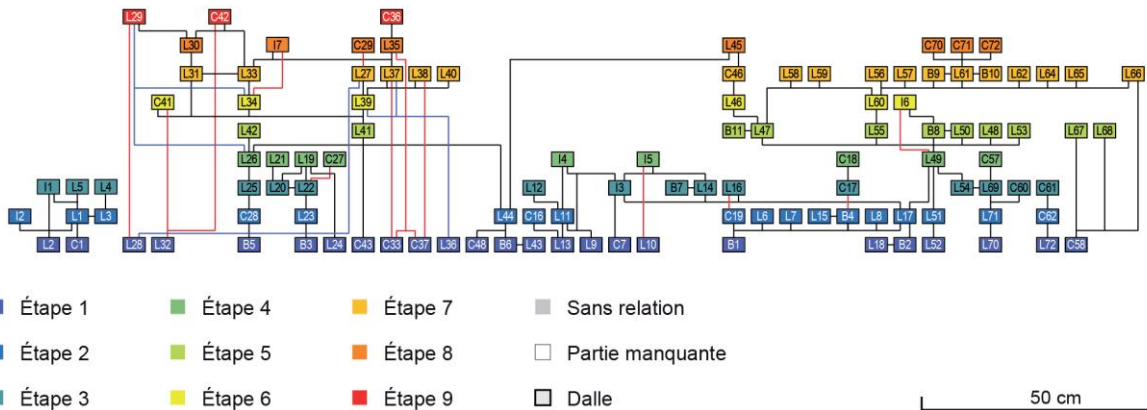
L29 C42 C36
L30 I7 C29 L35 L45 C70 C71 C72
L31 L33 L27 L37 L38 L40 C46 L58 L59 L56 L57 B9 L61 B10 L62 L64 L65 L66
C41 L34 L39 L46 L60 I6
L42 L41 B11 L47 L55 B8 L50 L48 L53 L67 L68
L26 L21 L19 C27 I4 I5 C18 L49 C57
I1 L5 L4 L25 L20 L22 L12 I3 B7 L14 L16 C17 L54 L69 C60 C61
I2 L1 L3 C28 L23 L44 C16 L11 C19 L6 L7 L15 B4 L8 L17 L51 L71 C62
L2 C1 L28 L32 B5 B3 L24 C43 C33 C37 L36 C48 B6 L43 L13 L9 C7 L10 B1 L18 B2 L52 L70 L72 C58

Étape 1
Étape 2
Étape 3
Étape 4
Étape 5
Étape 6
Étape 7
Étape 8
Étape 9
Sans relation
Partie manquante
Dalle

50 cm